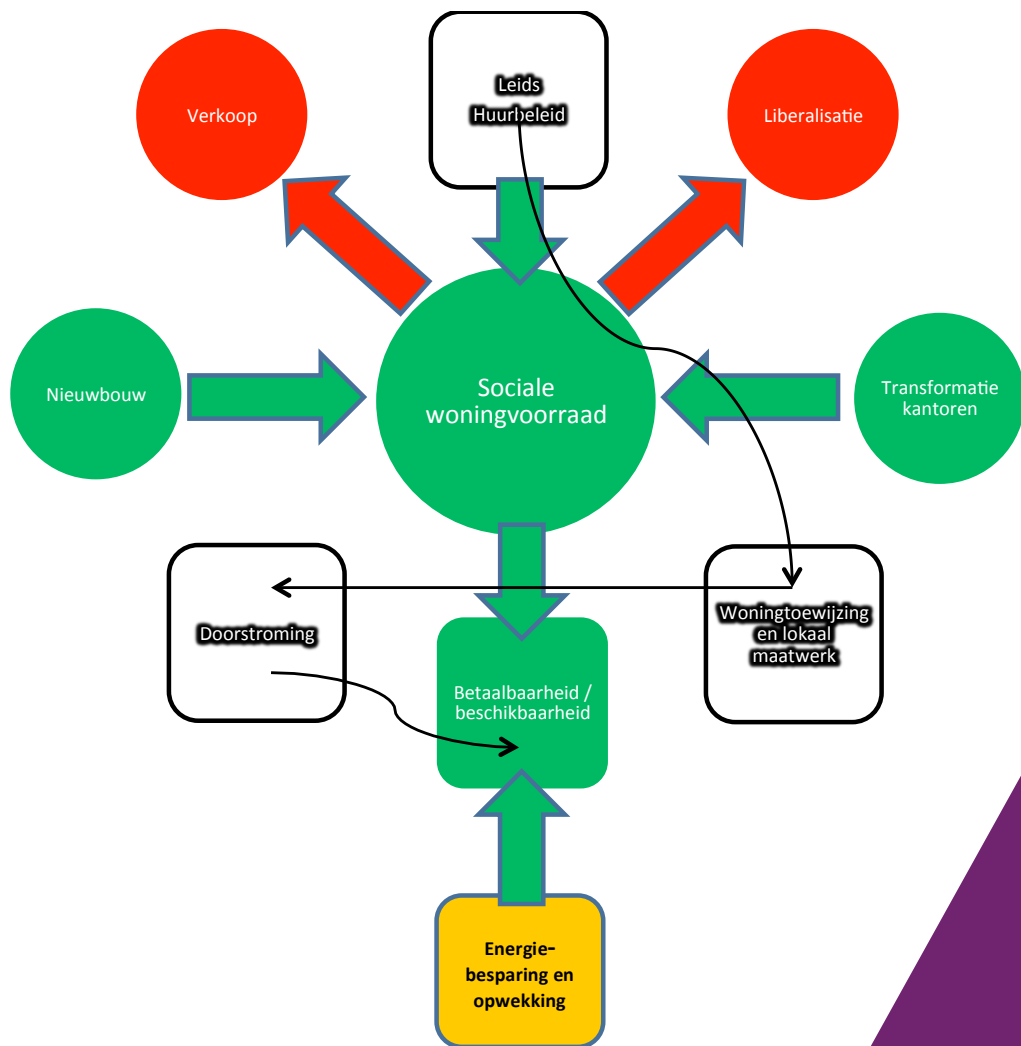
Leids Huurbeleid

Verkoop

Liberalisatie

Nieuwbouw

Sociale woningvoorraad

Transformatie kantoren

Doorstroming

Woningtoewijzing en lokaal maatwerk

Betaalbaarheid / beschikbaarheid

Energiebesparing en opwekking